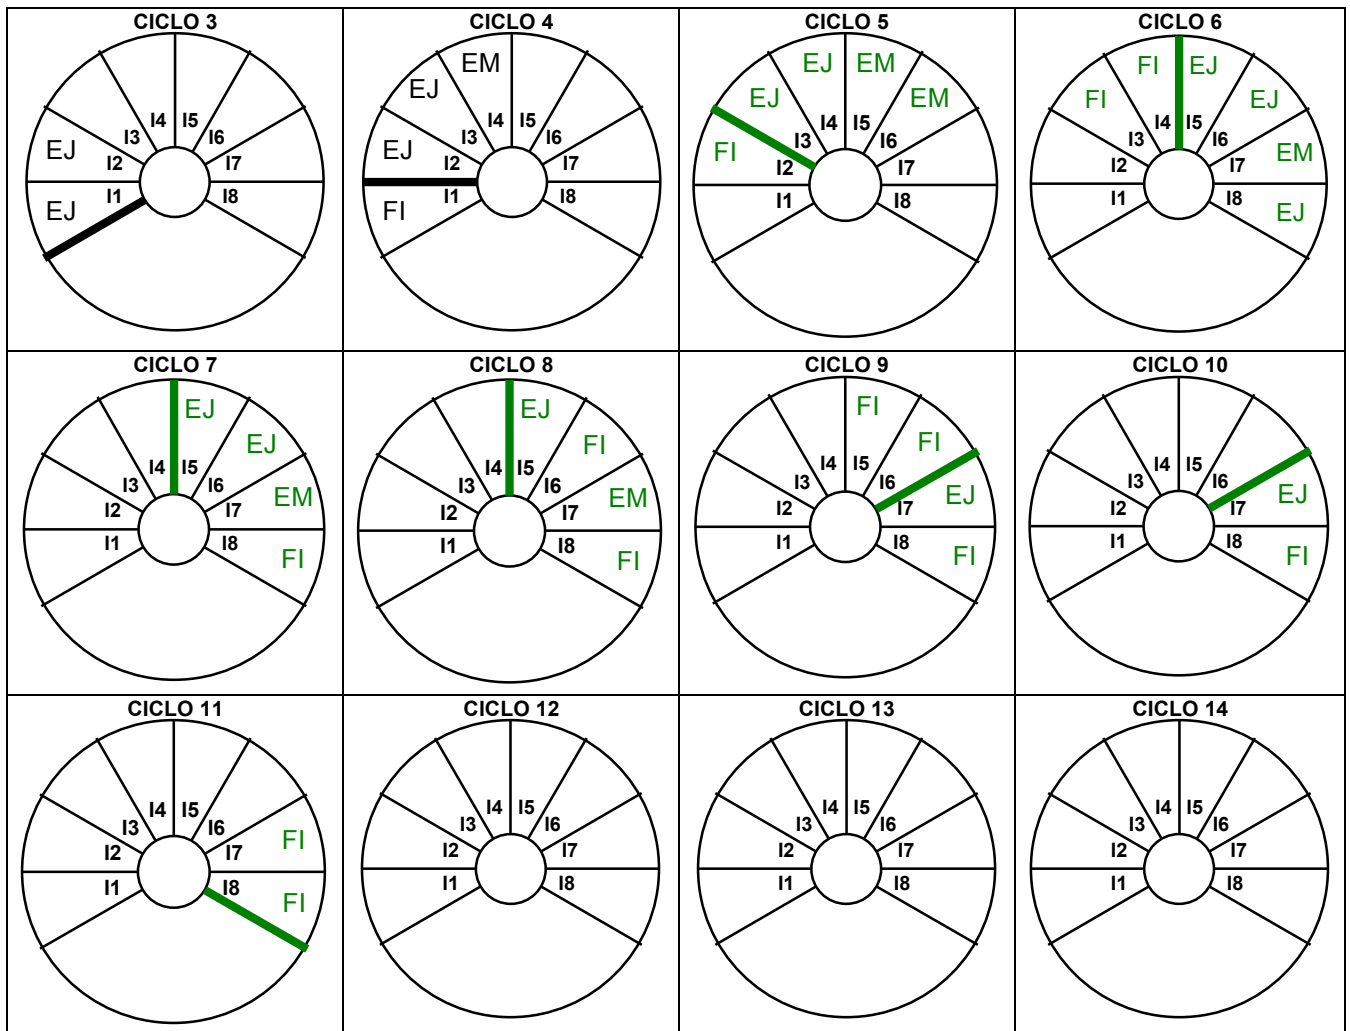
CICLO 3
EJ
EJ
I1 I2 I3 I4 I5 I6 I7 I8

CICLO 4
EM
EJ
EJ
FI
I1 I2 I3 I4 I5 I6 I7 I8

CICLO 5
EJ EM
EJ EM
FI
I1 I2 I3 I4 I5 I6 I7 I8

CICLO 6
FI EJ
FI EJ
EM
EJ
I1 I2 I3 I4 I5 I6 I7 I8

CICLO 7
EJ
EJ
EM
FI
I1 I2 I3 I4 I5 I6 I7 I8

CICLO 8
EJ
FI
EM
FI
I1 I2 I3 I4 I5 I6 I7 I8

CICLO 9
FI
FI
EJ
FI
I1 I2 I3 I4 I5 I6 I7 I8

CICLO 10
EJ
FI
I1 I2 I3 I4 I5 I6 I7 I8

CICLO 11
FI
FI
I1 I2 I3 I4 I5 I6 I7 I8

CICLO 12
I1 I2 I3 I4 I5 I6 I7 I8

CICLO 13
I1 I2 I3 I4 I5 I6 I7 I8

CICLO 14
I1 I2 I3 I4 I5 I6 I7 I8